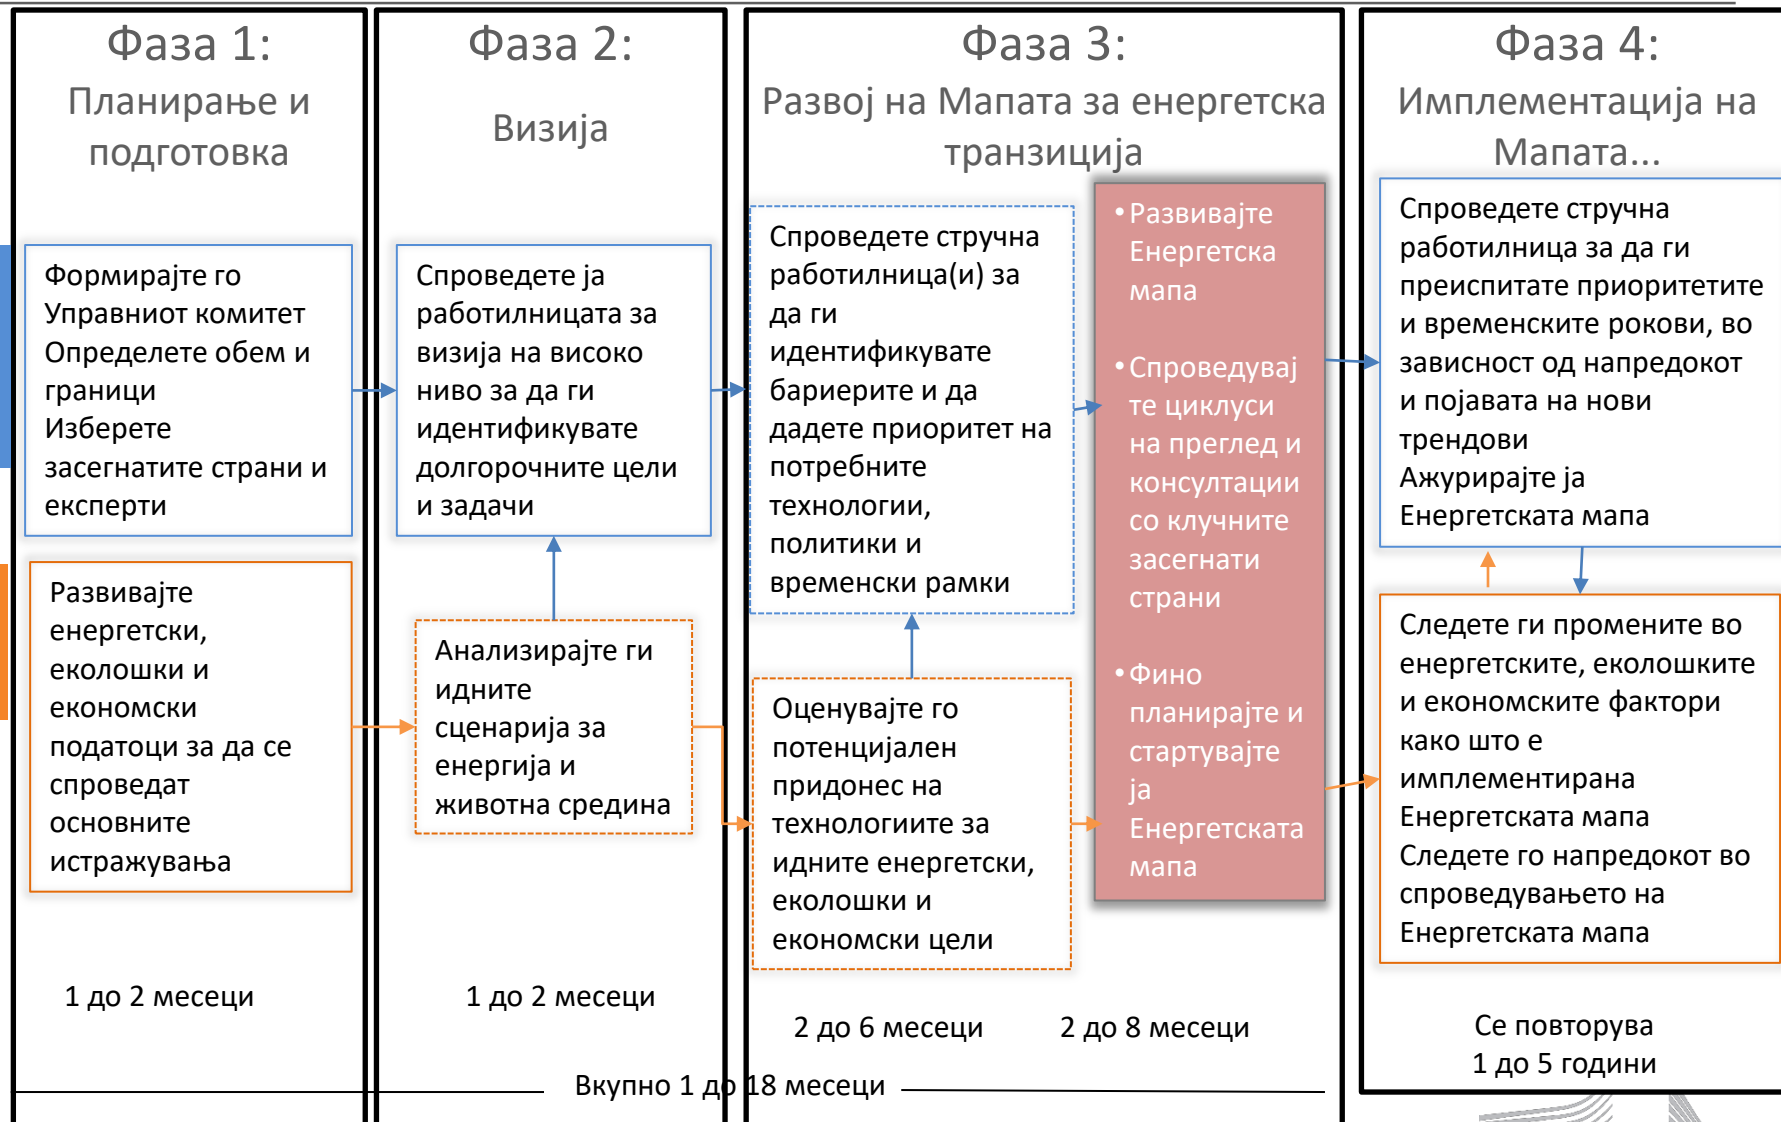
Фаза 1:
Планирање и подготовка

Формирајте го Управниот комитет
Определете обем и граници
Изберете засегнатите страни и експерти

Развивајте енергетски, еколошки и економски податоци за да се спроведат основните истражувања

1 до 2 месеци

Фаза 2:
Визија

Спроведете ја работилницата за визија на високо ниво за да ги идентификувате долгорочните цели и задачи

Анализирајте ги идните сценарија за енергија и животна средина

1 до 2 месеци

Фаза 3:
Развој на Мапата за енергетска транзиција

Спроведете стручна работилница(и) за да ги идентификувате бариерите и да дадете приоритет на потребните технологии, политики и временски рамки

Оценувајте го потенцијален придонес на технологиите за идните енергетски, еколошки и економски цели

• Развивајте Енергетска мапа
• Спроведувај те циклуси на преглед и консултации со клучните засегнати страни
• Фино планирајте и стартувајте ја Енергетската мапа

2 до 6 месеци

2 до 8 месеци

Фаза 4:
Имплементација на Мапата...

Спроведете стручна работилница за да ги преиспитате приоритетите и временските рокови, во зависност од напредокот и појавата на нови трендови
Ажурирајте ја Енергетската мапа

Следете ги промените во енергетските, еколошките и економските фактори како што е имплементирана Енергетската мапа
Следете го напредокот во спроведувањето на Енергетската мапа

Се повторува
1 до 5 години

Вкупно 1 до 18 месеци